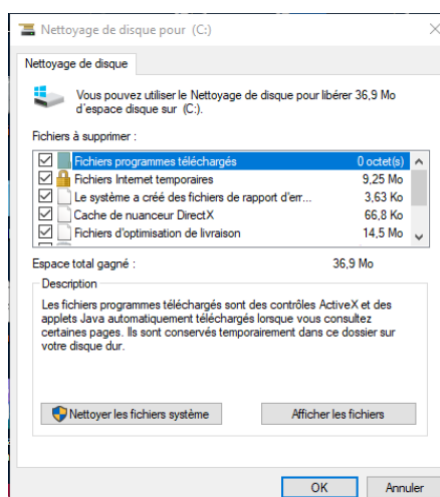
Nettoyage de disque pour (C:)

Nettoyage de disque

Vous pouvez utiliser le Nettoyage de disque pour libérer 36,9 Mo d'espace disque sur (C:).

Fichiers à supprimer :

| | | |
|---|---|---|
| ☑ | Fichiers programmes téléchargés | 0 octet(s) |
| ☑ | Fichiers Internet temporaires | 9,25 Mo |
| ☐ | Le système a créé des fichiers de rapport d'err... | 3,63 Ko |
| ☑ | Cache de nuanceur DirectX | 66,8 Ko |
| ☑ | Fichiers d'optimisation de livraison | 14,5 Mo |

Espace total gagné : 36,9 Mo

Description

Les fichiers programmes téléchargés sont des contrôles ActiveX et des applets Java automatiquement téléchargés lorsque vous consultez certaines pages. Ils sont conservés temporairement dans ce dossier sur votre disque dur.

Nettoyer les fichiers système

Afficher les fichiers

OK

Annuler